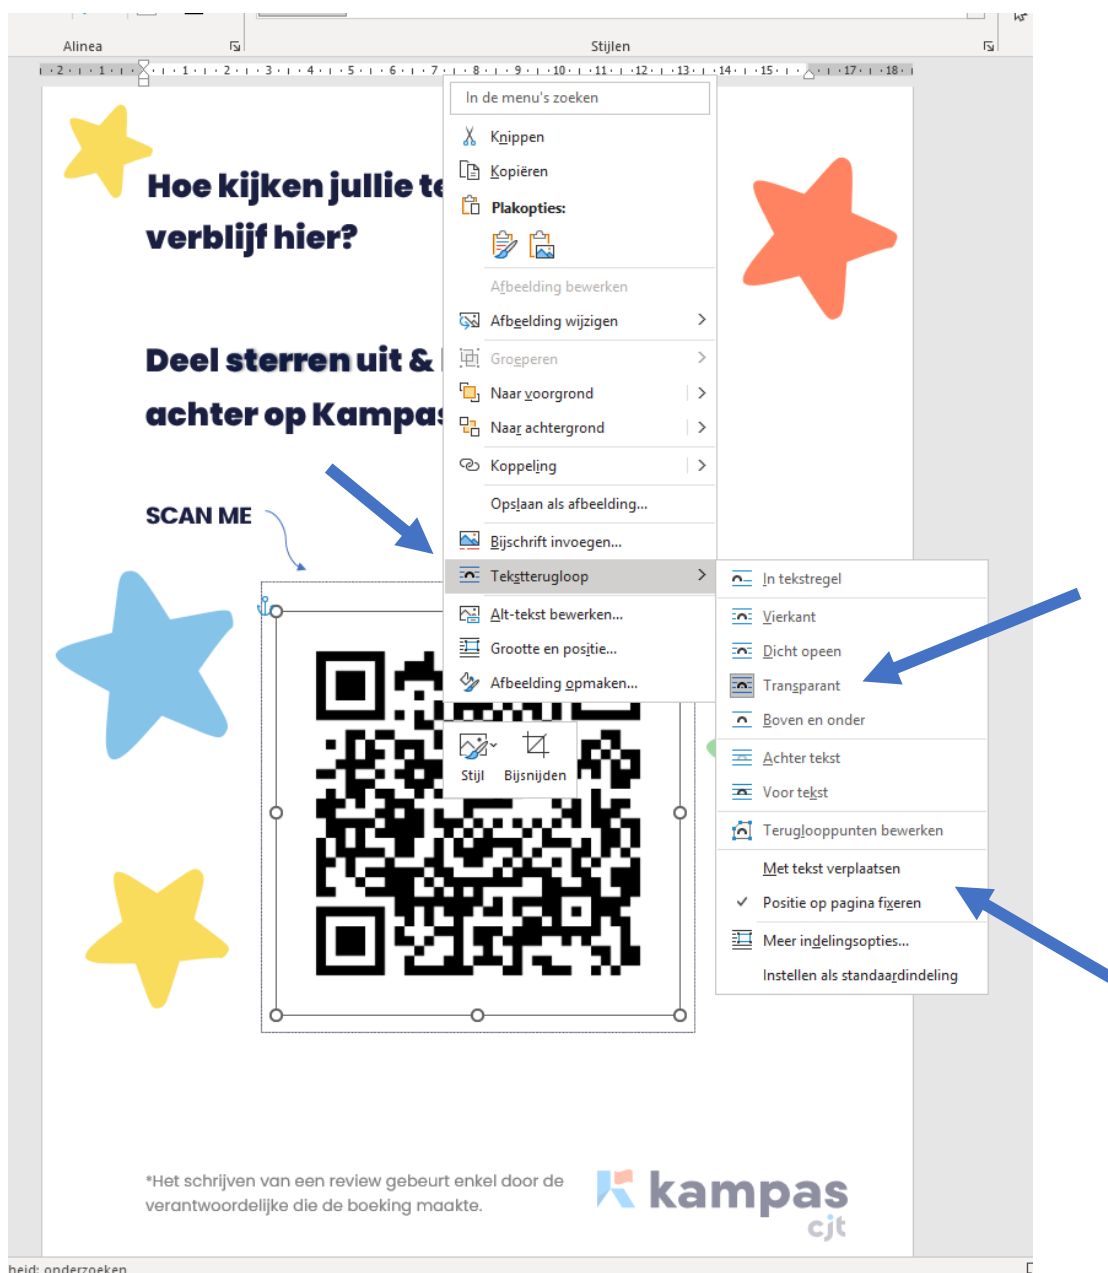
Alinea

Stijlen

Hoe kijken jullie te

verblijf hier?

Deel sterren uit &

achter op Kampas

SCAN ME

In de menu's zoeken

Knippen

Kopiëren

Plakopties:

Afbeelding bewerken

Afbeelding wijzigen

Groeperen

Naar voorgrond

Naar achtergrond

Koppeling

Opslaan als afbeelding...

Bijschrift invoegen...

Tekstterugloop

Alt-tekst bewerken...

Grootte en positie...

Afbeelding opmaken...

Stijl

Bijsnijden

In tekstregel

Vierkant

Dicht opeen

Transparant

Boven en onder

Achter tekst

Voor tekst

Teruglooppunten bewerken

Met tekst verplaatsen

Positie op pagina fixeren

Meer indelingsopties...

Instellen als standaardindeling

*Het schrijven van een review gebeurt enkel door de verantwoordelijke die de boeking maakte.

kampas

cjt

heid: onderzoeken